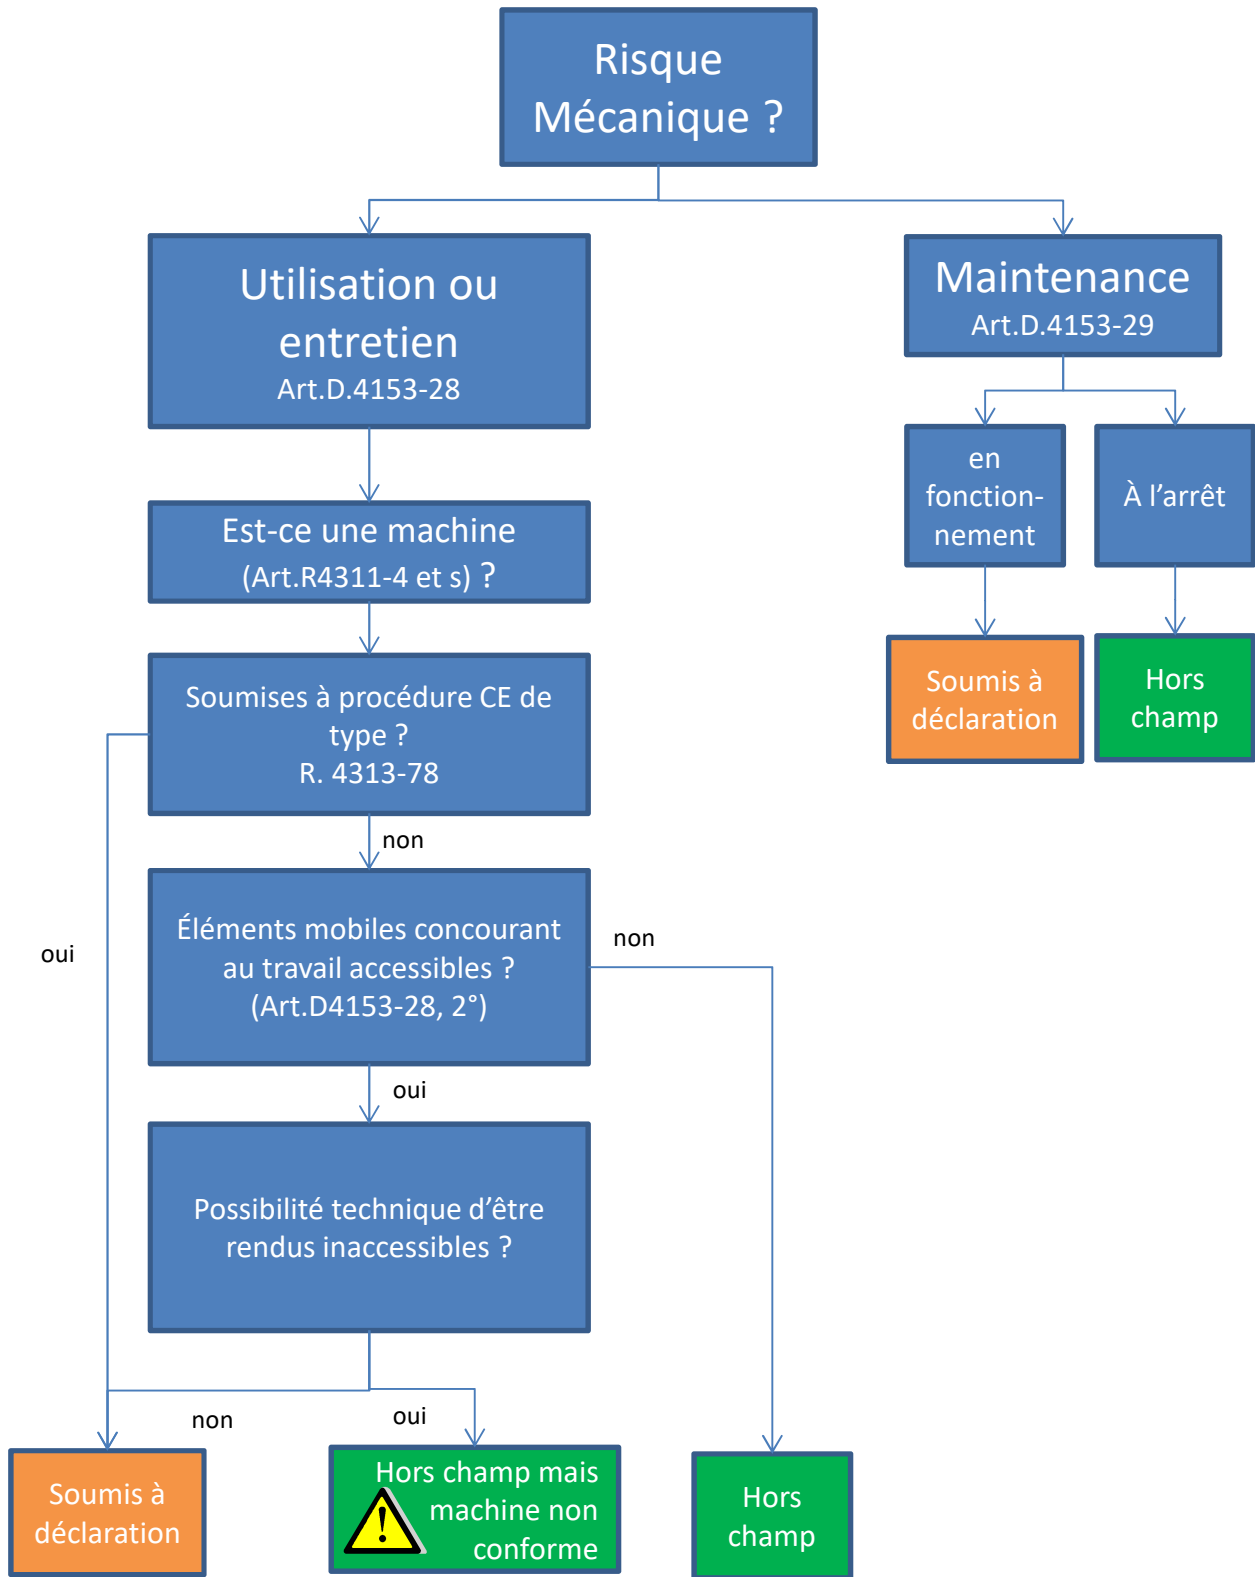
Risque Mécanique ?

Utilisation ou entretien
Art.D.4153-28

Maintenance
Art.D.4153-29

en fonction-nement

À l’arrêt

Soumis à déclaration

Hors champ

Est-ce une machine (Art.R4311-4 et s) ?

Soumises à procédure CE de type ?
R. 4313-78

oui

non

Éléments mobiles concourant au travail accessibles ?
(Art.D4153-28, 2°)

non

oui

Possibilité technique d’être rendus inaccessibles ?

non

oui

Soumis à déclaration

Hors champ mais machine non conforme

Hors champ